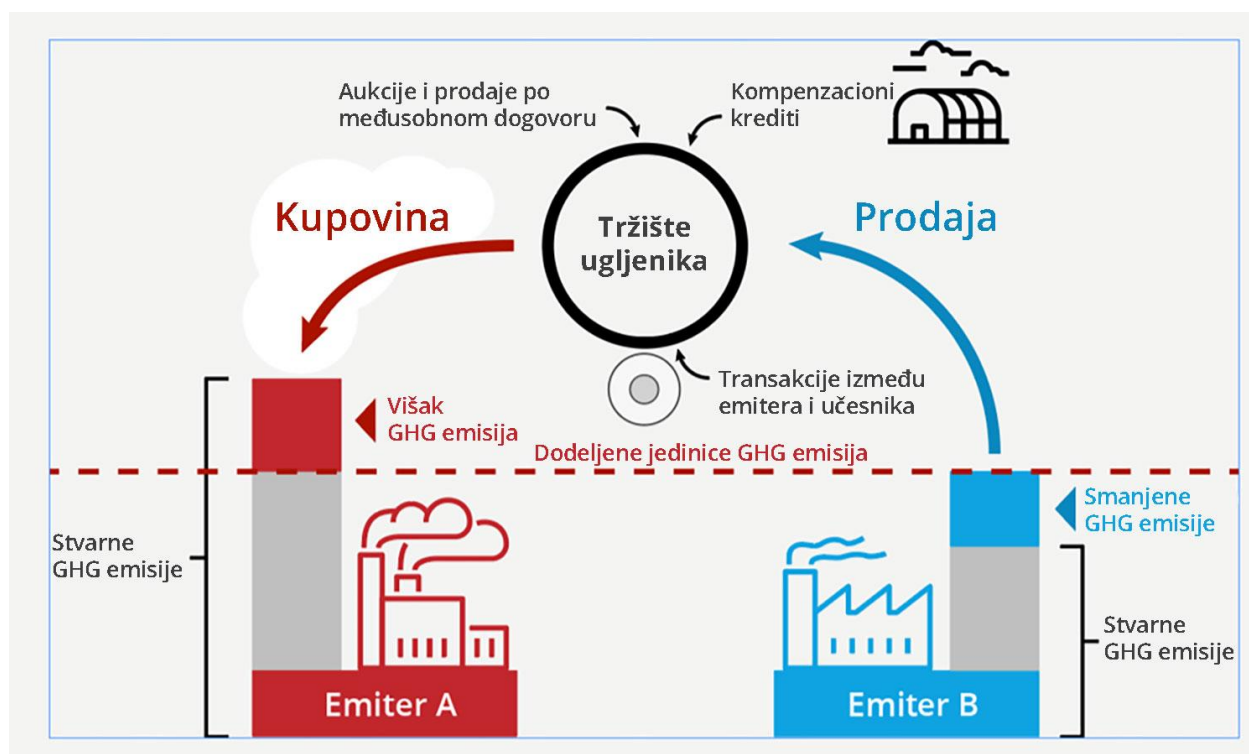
Aukcije i prodaje po međusobnom dogovoru

Kompenzacioni krediti

Kupovina

Tržište ugljenika

Prodaja

Transakcije između emitera i učesnika

Višak GHG emisija

Dodeljene jedinice GHG emisija

Smanjene GHG emisije

Stvarne GHG emisije

Stvarne GHG emisije

Emiter A

Emiter B